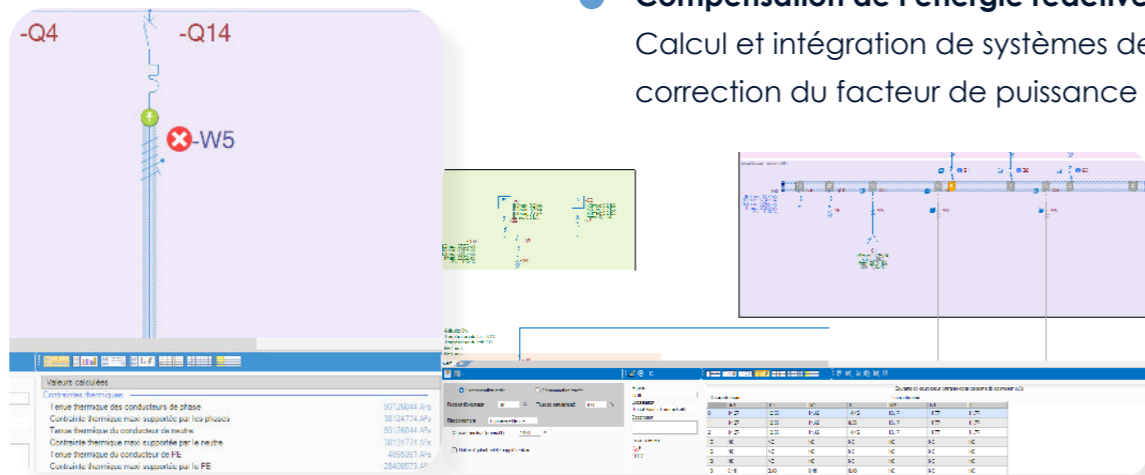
Compensation de l'énergie réactive
Calcul et intégration de systèmes de correction du facteur de puissance

-Q4
-Q14
-W5

Valeurs calculées
Contraintes thermiques
Tenue thermique des conducteurs de phase
Contrainte thermique max supportée par les phases
Tenue thermique du conducteur de neutre
Contrainte thermique max supportée par le neutre
Tenue thermique du conducteur de PE
Contrainte thermique max supportée par le PE

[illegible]